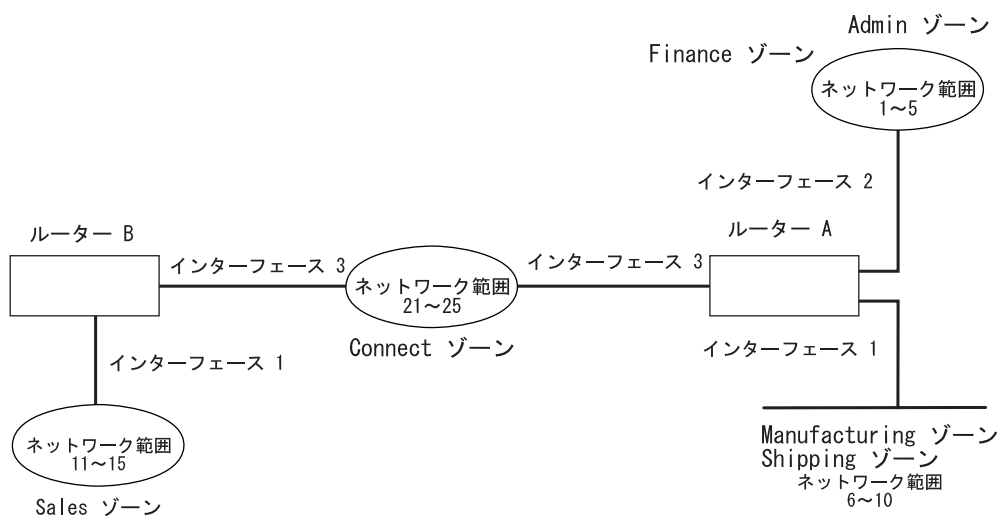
Admin ゾーン
Finance ゾーン
ネットワーク範囲
1〜5

インターフェース 2

ルーター B
インターフェース 3
ネットワーク範囲
21〜25
インターフェース 3
ルーター A

Connect ゾーン
インターフェース 1
インターフェース 1

ネットワーク範囲
11〜15

Sales ゾーン

Manufacturing ゾーン
Shipping ゾーン
ネットワーク範囲
6〜10